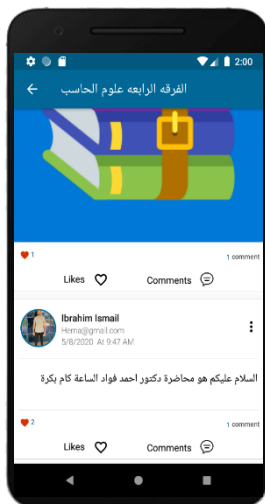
2:00

الفرقه الرابعه علوم الحاسب

1

1 comment

Likes

Comments

Ibrahim Ismail
Hema@gmail.com
5/8/2020 At 9:47 AM

السلام عليكم هو محاضرة دكتور احمد فواد الساعة كام بكرة

2

1 comment

Likes

Comments